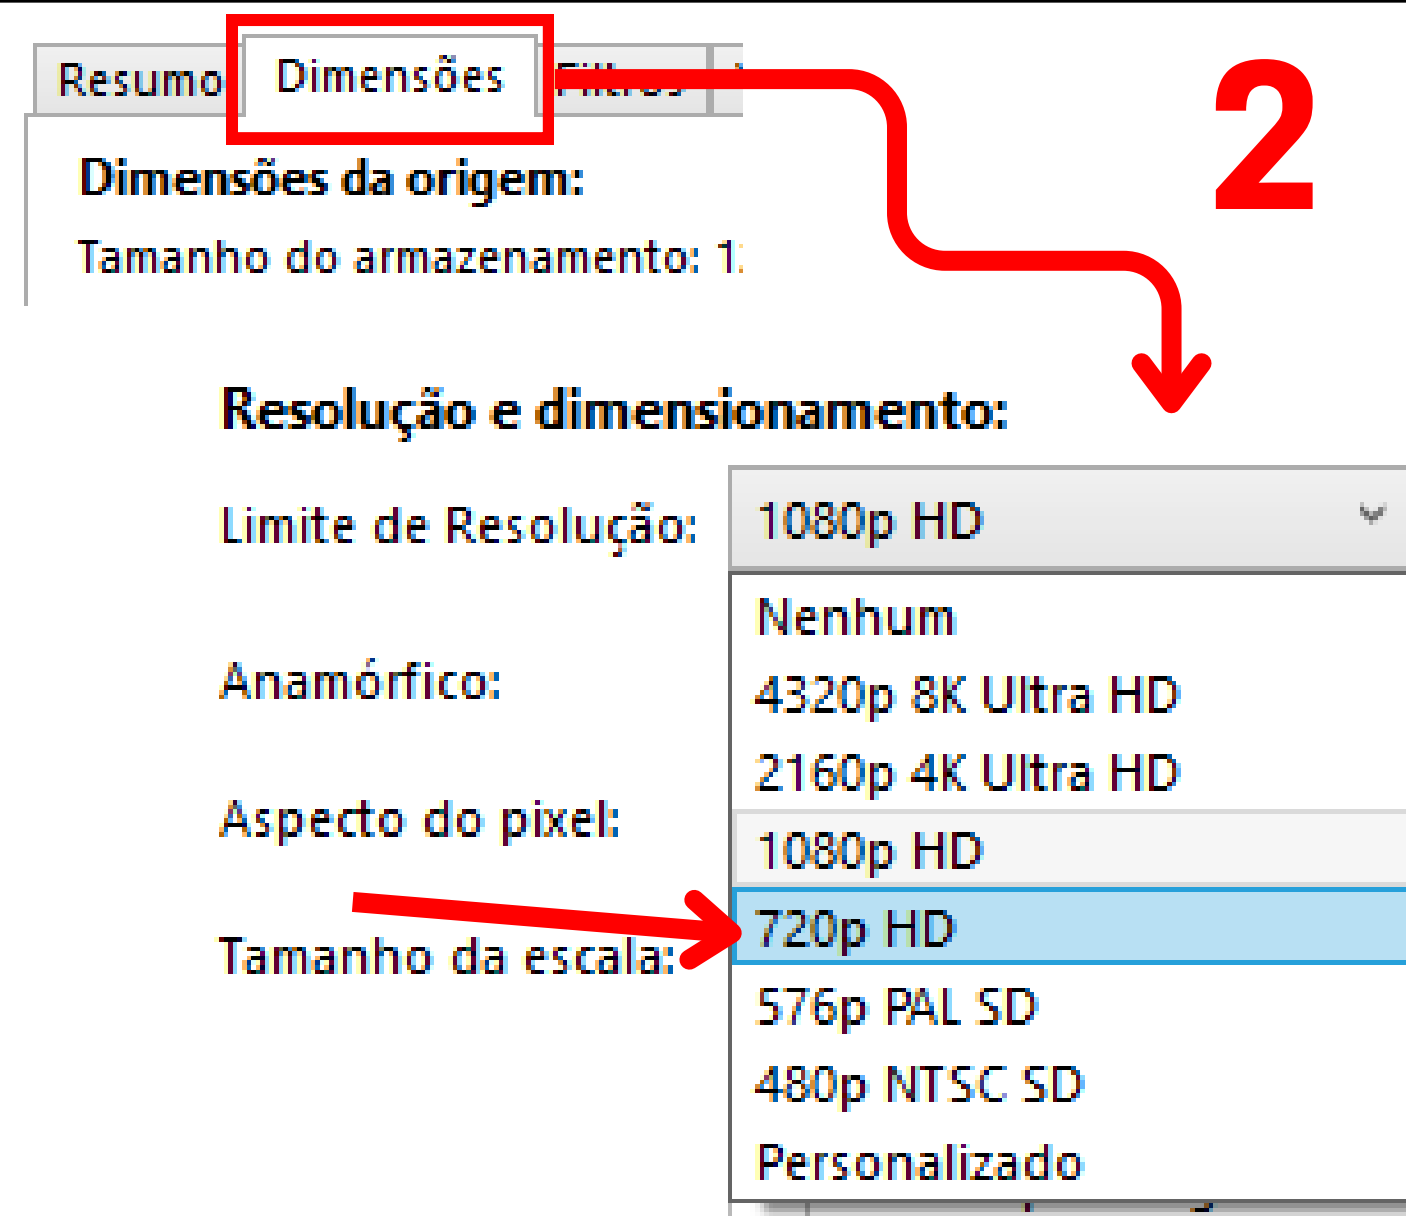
Resumo Dimensões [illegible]

2

Dimensões da origem:

Tamanho do armazenamento: 1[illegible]

Resolução e dimensionamento:

Limite de Resolução: 1080p HD

Nenhum
4320p 8K Ultra HD
2160p 4K Ultra HD
1080p HD
720p HD
576p PAL SD
480p NTSC SD
Personalizado

Anamórfico:

Aspecto do pixel:

Tamanho da escala: